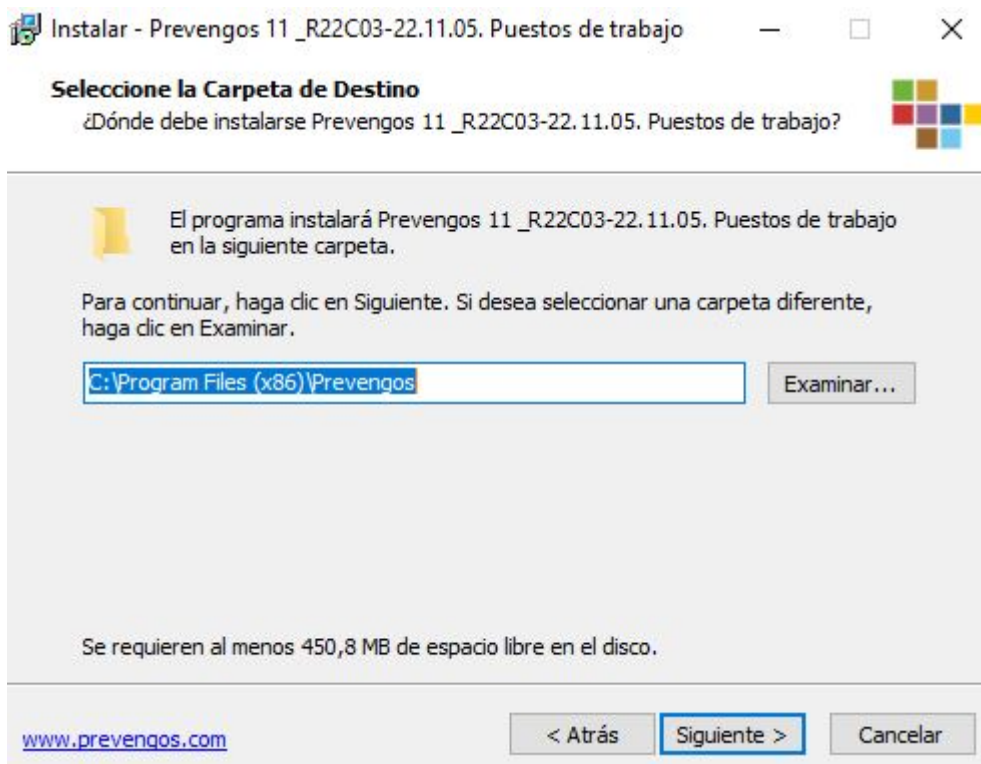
Instalar - Prevengos 11 _R22C03-22.11.05. Puestos de trabajo

Seleccione la Carpeta de Destino
¿Dónde debe instalarse Prevengos 11 _R22C03-22.11.05. Puestos de trabajo?

El programa instalará Prevengos 11 _R22C03-22.11.05. Puestos de trabajo en la siguiente carpeta.

Para continuar, haga clic en Siguiente. Si desea seleccionar una carpeta diferente, haga clic en Examinar.

C:\Program Files (x86)\Prevengos

Examinar...

Se requieren al menos 450,8 MB de espacio libre en el disco.

www.prevengos.com

< Atrás

Siguiente >

Cancelar